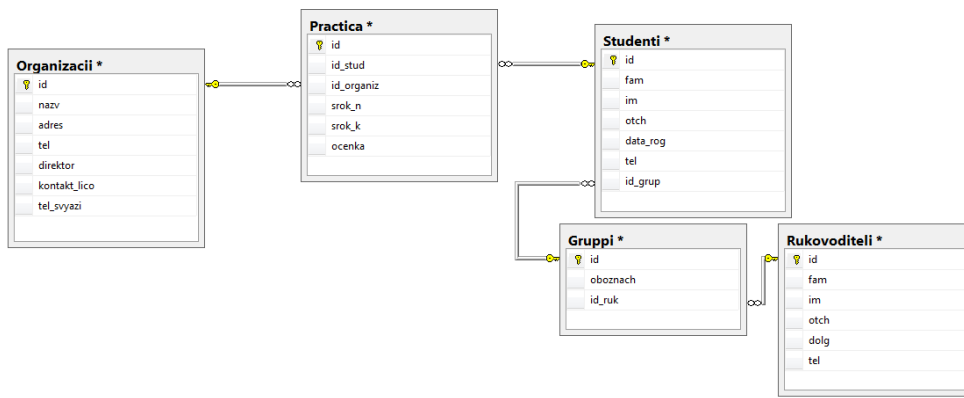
Organizacii *
id
nazv
adres
tel
direktor
kontakt_lico
tel_svyazi

Practica *
id
id_stud
id_organiz
srok_n
srok_k
ocenka

Studenti *
id
fam
im
otch
data_rog
tel
id_grup

Gruppi *
id
oboznach
id_ruk

Rukovoditeli *
id
fam
im
otch
dolg
tel